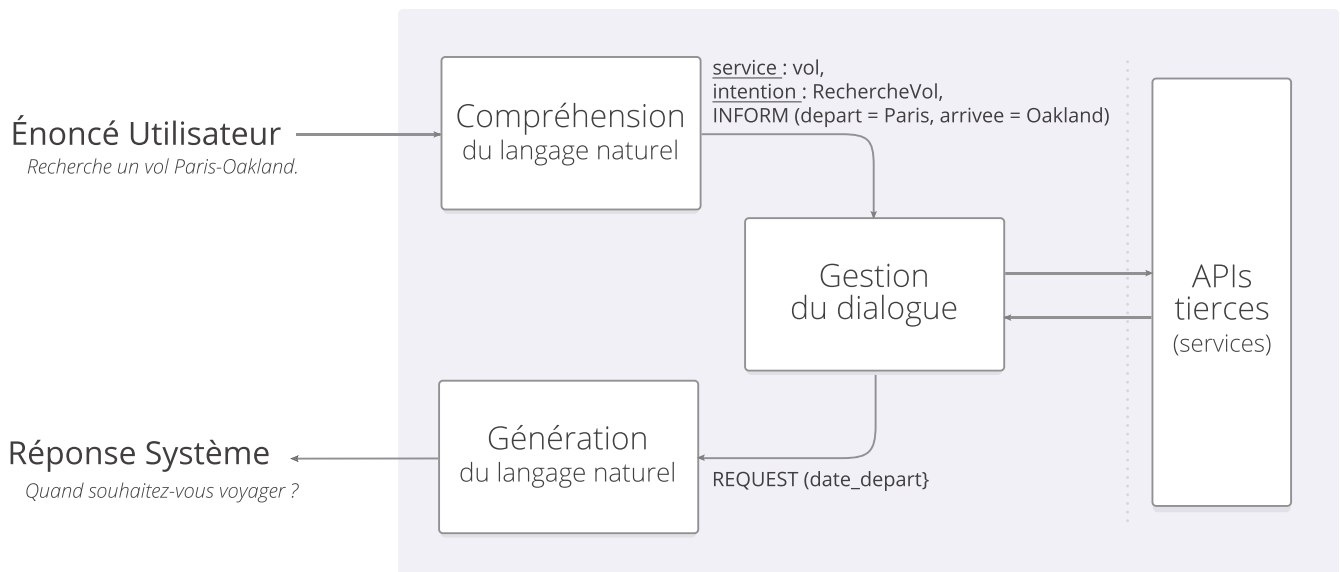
Énoncé Utilisateur
Recherche un vol Paris-Oakland.

Compréhension du langage naturel

service : vol,
intention : RechercheVol,
INFORM (depart = Paris, arrivee = Oakland)

Gestion du dialogue

APIs tierces (services)

Réponse Système
Quand souhaitez-vous voyager ?

Génération du langage naturel

REQUEST (date_depart}